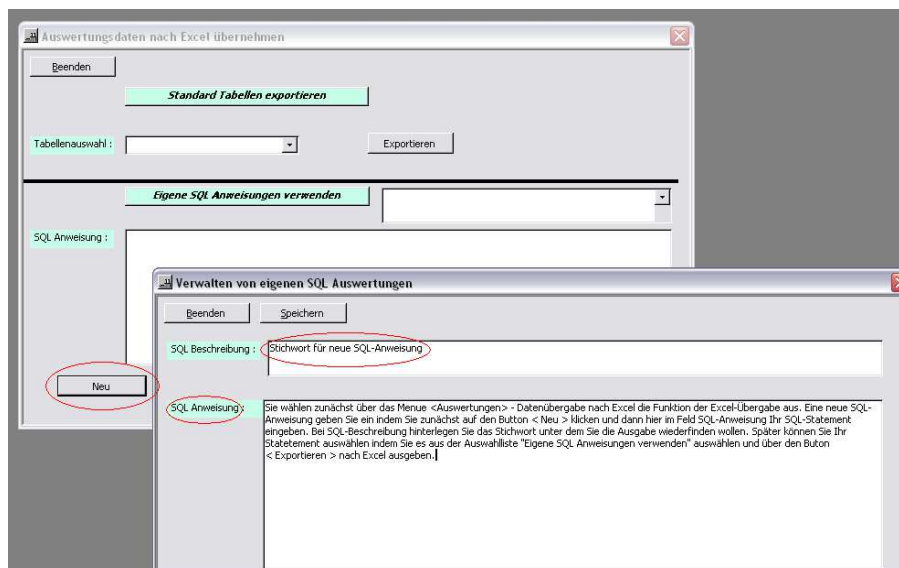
Auswertungsdaten nach Excel übernehmen

Beenden

Standard Tabellen exportieren

Tabellenauswahl :

Exportieren

Eigene SQL Anweisungen verwenden

SQL Anweisung :

Neu

Verwalten von eigenen SQL Auswertungen

Beenden

Speichern

SQL Beschreibung :

Stichwort für neue SQL-Anweisung

SQL Anweisung :

Sie wählen zunächst über das Menue <Auswertungen> - Datenübergabe nach Excel die Funktion der Excel-Übergabe aus. Eine neue SQL-Anweisung geben Sie ein indem Sie zunächst auf den Button < Neu > klicken und dann hier im Feld SQL-Anweisung Ihr SQL-Statement eingeben. Bei SQL-Beschreibung hinterlegen Sie das Stichwort unter dem Sie die Ausgabe wiederfinden wollen. Später können Sie Ihr Statetement auswählen indem Sie es aus der Auswahlliste "Eigene SQL Anweisungen verwenden" auswählen und über den Buton < Exportieren > nach Excel ausgeben.